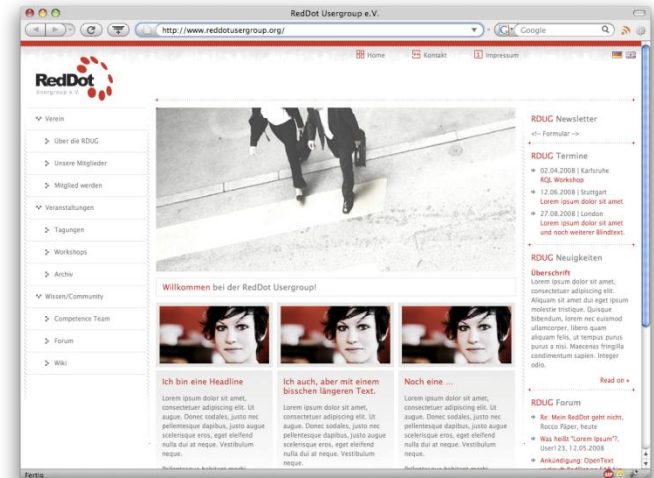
RedDot Usergroup e.V.

http://www.reddotusergroup.org/

Google

Home | Kontakt | Impressum

RedDot
Usergroup e.V.

Verein

Über die RDUG

Unsere Mitglieder

Mitglied werden

Veranstaltungen

Tagungen

Workshops

Archiv

Wissen/Community

Competence Team

Forum

Wiki

Willkommen bei der RedDot Usergroup!

Ich bin eine Headline

Lorem ipsum dolor sit amet, consectetuer adipiscing elit. Ut augue. Donec sodales, justo nec pellentesque dapibus, justo augue scelerisque eros, eget eleifend nulla dui at neque. Vestibulum neque.

Pellentesque habitant morbi

Ich auch, aber mit einem bisschen längeren Text.

Lorem ipsum dolor sit amet, consectetuer adipiscing elit. Ut augue. Donec sodales, justo nec pellentesque dapibus, justo augue scelerisque eros, eget eleifend nulla dui at neque. Vestibulum neque.

Noch eine ...

Lorem ipsum dolor sit amet, consectetuer adipiscing elit. Ut augue. Donec sodales, justo nec pellentesque dapibus, justo augue scelerisque eros, eget eleifend nulla dui at neque. Vestibulum neque.

Pellentesque habitant morbi

RDUG Newsletter

<-- Formular -->

RDUG Termine

02.04.2008 | Karlsruhe
RQL Workshop

12.06.2008 | Stuttgart
Lorem ipsum dolor sit amet

27.08.2008 | London
Lorem ipsum dolor sit amet und noch weiterer Blindtext.

RDUG Neuigkeiten

Überschrift
Lorem ipsum dolor sit amet, consectetuer adipiscing elit. Aliquam sit amet dui eget ipsum molestie tristique. Quisque bibendum, lorem nec euismod ullamcorper, libero quam aliquam felis, ut tempus purus purus a nisi. Maecenas fringilla condimentum sapien. Integer odio.

Read on »

RDUG Forum

Re: Mein RedDot geht nicht, Rocco Päper, heute

Was heißt "Lorem Ipsum"?, User123, 12.05.2008

Ankündigung: OpenText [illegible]

Fertig